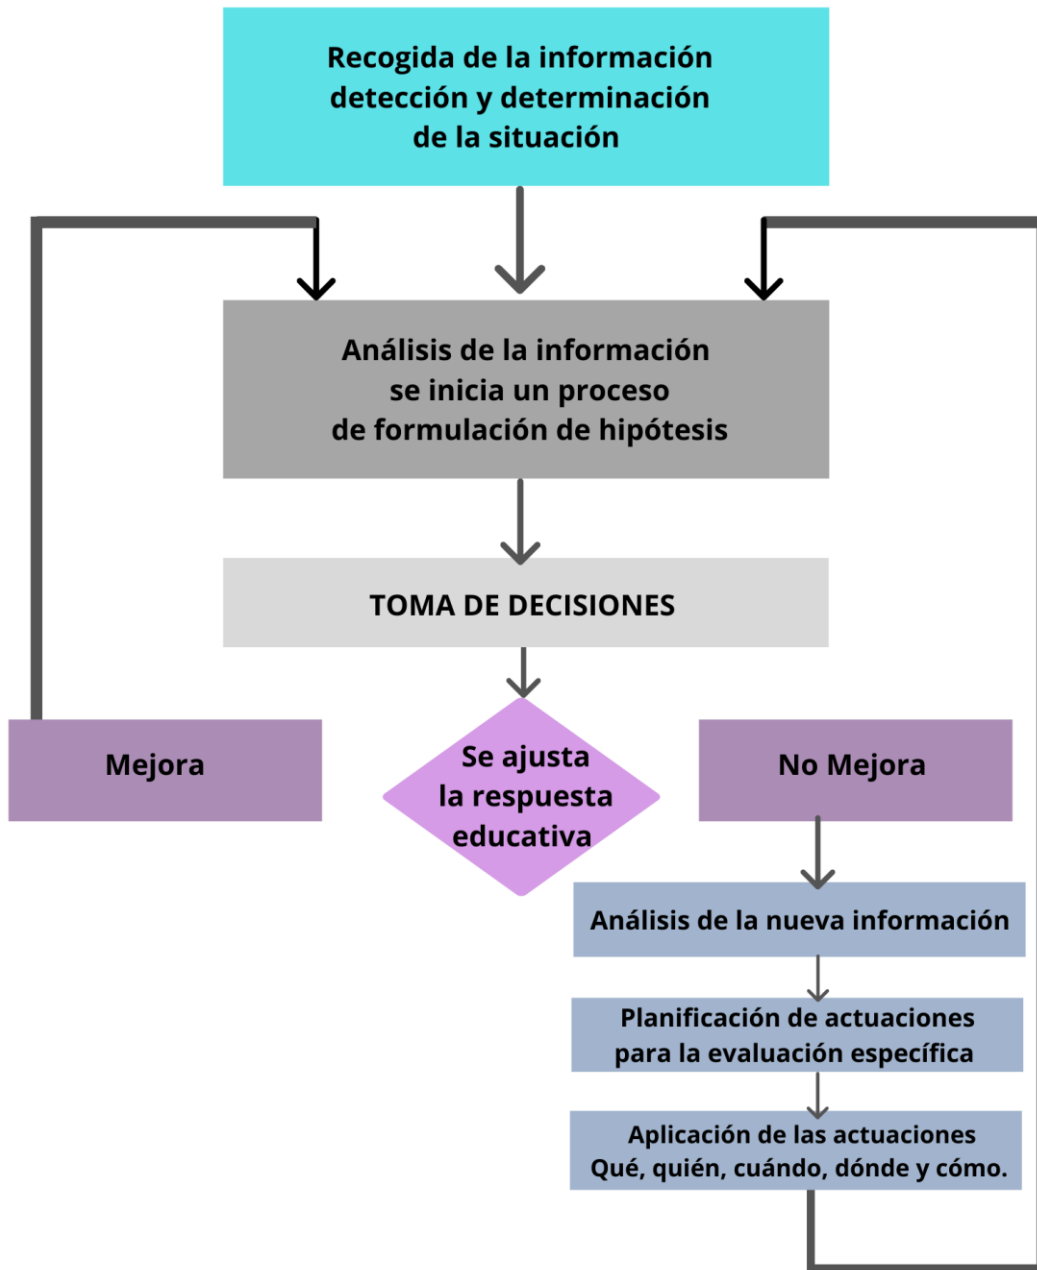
Recogida de la información
detección y determinación
de la situación

Análisis de la información
se inicia un proceso
de formulación de hipótesis

TOMA DE DECISIONES

Mejora

Se ajusta
la respuesta
educativa

No Mejora

Análisis de la nueva información

Planificación de actuaciones
para la evaluación específica

Aplicación de las actuaciones
Qué, quién, cuándo, dónde y cómo.